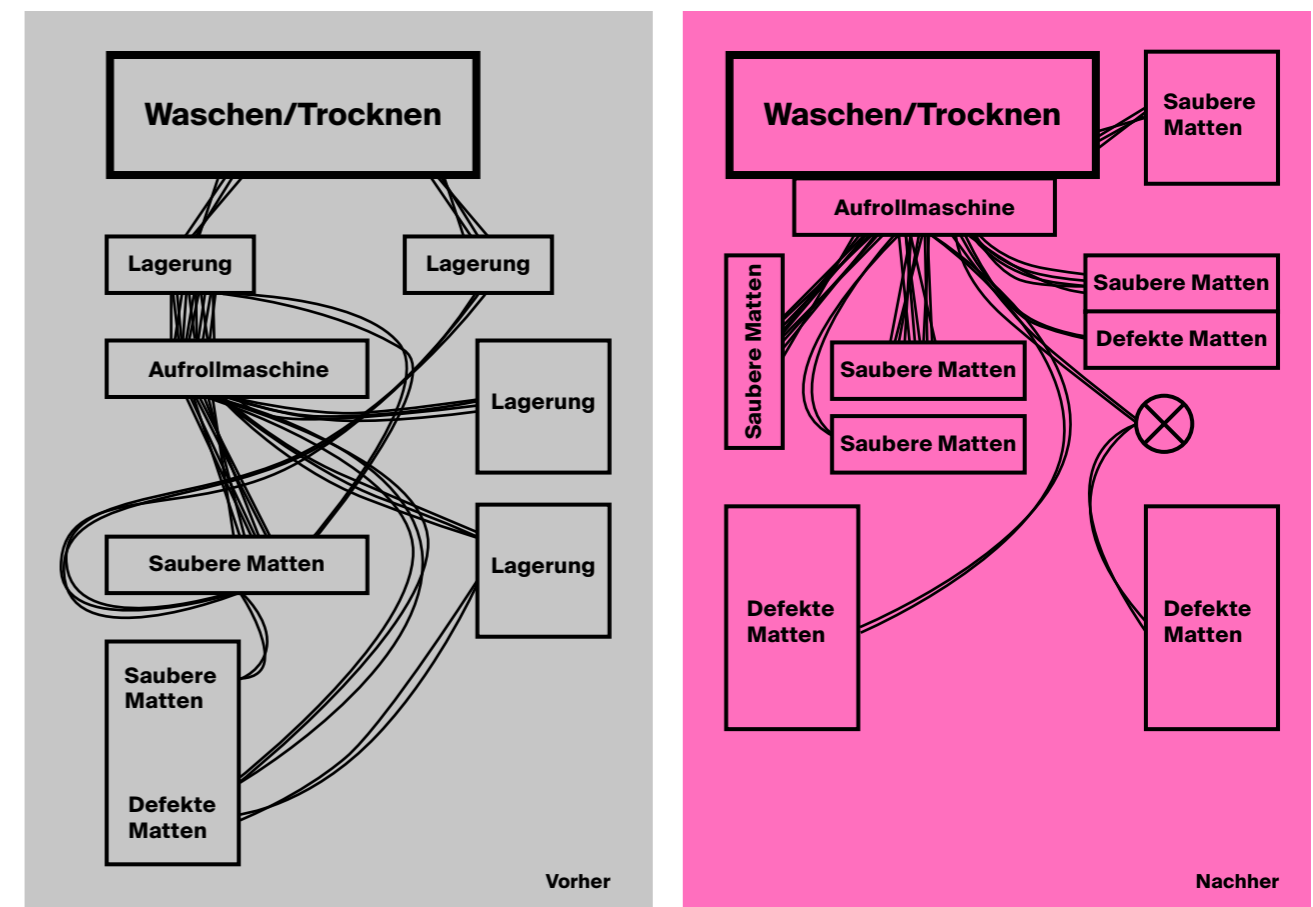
Waschen/Trocknen

Lagerung

Lagerung

Aufrollmaschine

Lagerung

Lagerung

Saubere Matten

Saubere Matten

Defekte Matten

Vorher

Waschen/Trocknen

Saubere Matten

Aufrollmaschine

Saubere Matten

Saubere Matten

Defekte Matten

Saubere Matten

Saubere Matten

Defekte Matten

Defekte Matten

Nachher